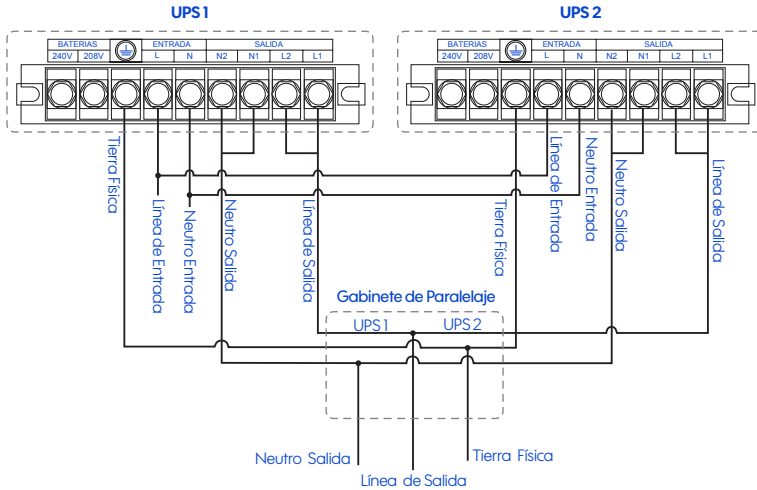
UPS 1

BATERIAS
240V
208V
ENTRADA
L
N
SALIDA
N2
N1
L2
L1

UPS 2

BATERIAS
240V
208V
ENTRADA
L
N
SALIDA
N2
N1
L2
L1

Tierra Física
Línea de Entrada
Neutro Entrada
Neutro Salida
Línea de Salida

Tierra Física
Línea de Entrada
Neutro Entrada
Neutro Salida
Línea de Salida

Gabinete de Paralelaje
UPS 1
UPS 2

Neutro Salida
Línea de Salida
Tierra Física